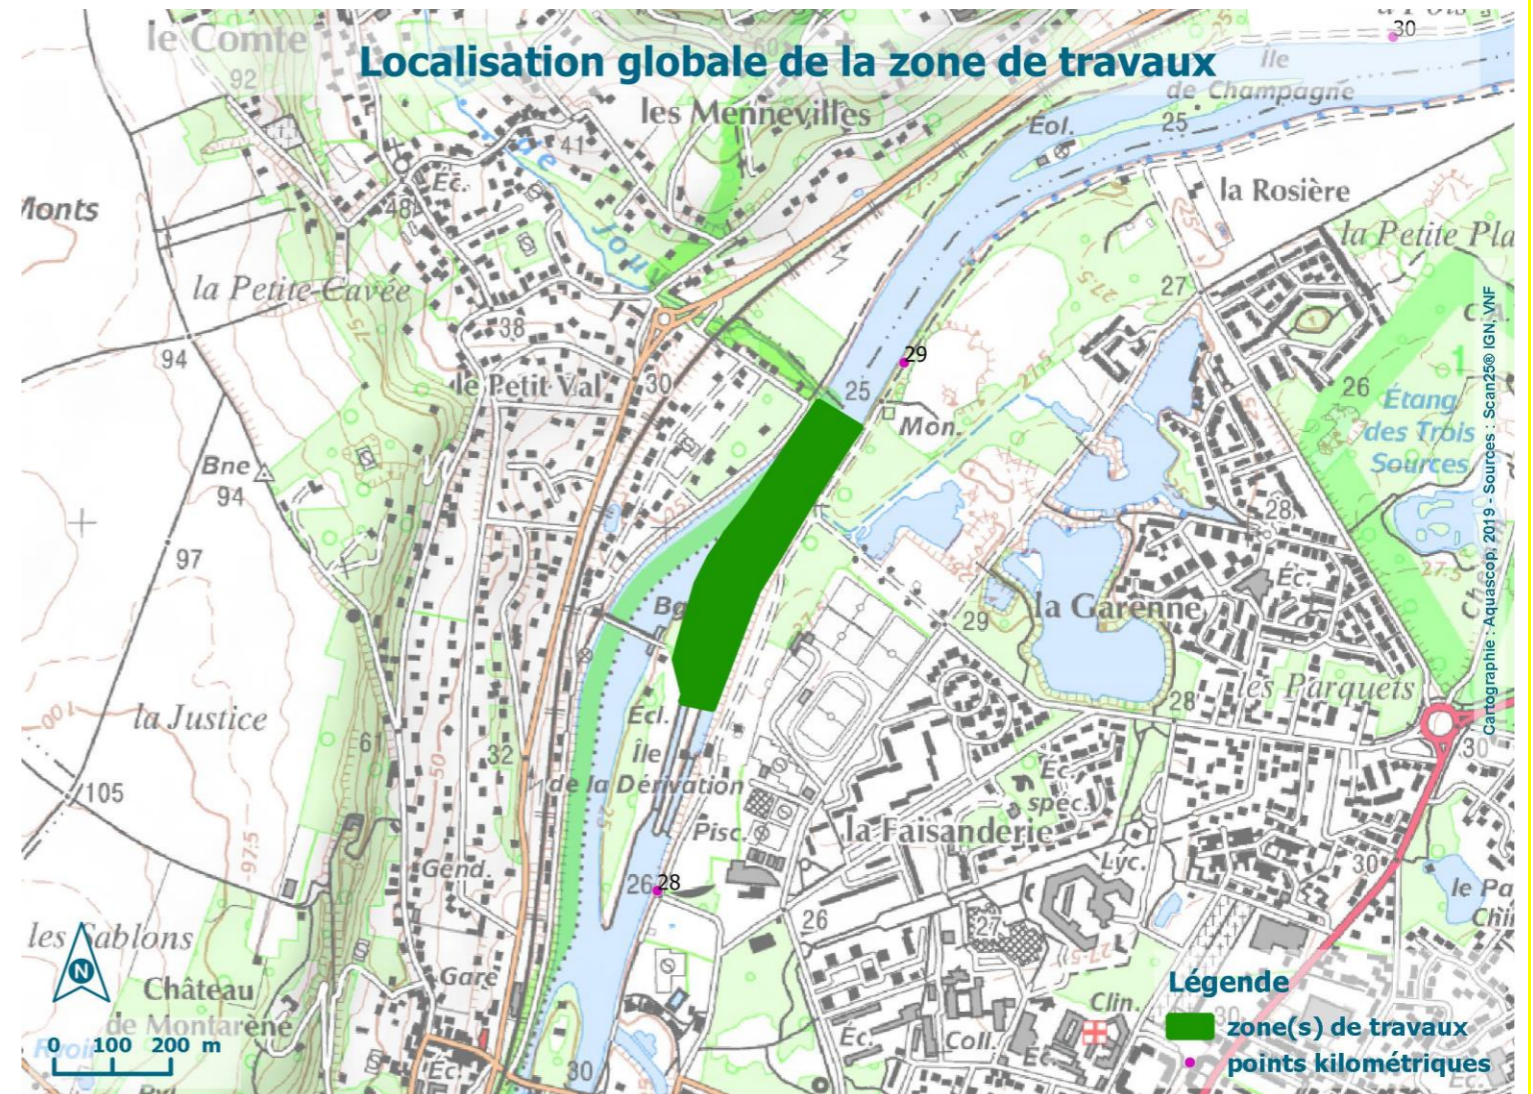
Localisation globale de la zone de travaux

le Comte
92
les Mennevilles
Île de Champagne
30
Eol.
25
41
Éc.
48
Monts
la Rosière
la Petite Pla
la Petite Cavée
38
27
29
94
le Petit Val
30
25
Mon.
26
Étang des Trois Sources
Bne
94
97
28
Éc.
la Garenne
29
Bg
Écl.
Île de la Dérivation
la Justice
61
32
28
les Parquets
105
30
Pisc.
la Faisanderie
Éc. spec.
Lyc.
Gend.
26
28
30
26
27
le Pa
Chi
les Sablons
Château de Montarène
Gare
N
0 100 200 m
Éc.
30
Éc.
Coll.
Clin.
30
Éc.

Légende
zone(s) de travaux
points kilométriques

Cartographie : Aquascop, 2019 - Sources : Scan25® IGN, VNF